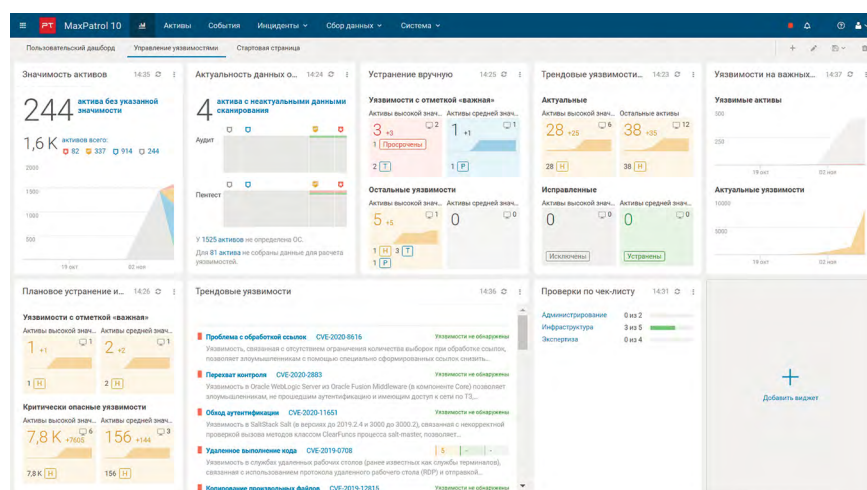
PT MaxPatrol 10 Активы События Инциденты Сбор данных Система

Пользовательский дашборд Управление уязвимостями Стартовая страница

Значимость активов 14:35

244 актива без указанной значимости

1,6 K активов всего: 82 337 914 244

2000
1500
1000
500

19 окт 02 ноя

Актуальность данных о... 14:24

4 актив с неактуальными данными сканирования

Аудит

Пентест

У 1525 активов не определена ОС.

Для 81 актива не собраны данные для расчета уязвимостей.

Устранение вручную 14:25

Уязвимости с отметкой «важная»

Активы высокой знач... Активы средней знач...

3 +3 2

1 Просрочены

2 T

1 +1 1

1 P

Остальные уязвимости

5 +5 1

0 0

1 H 3 T

1 P

Трендовые уязвимости... 14:23

Актуальные

Активы высокой знач... Активы средней знач...

28 +25 6

28 H

38 +35 12

38 H

Исправленные

0 0

Исключены

0 0

Устранены

Уязвимости на важных... 14:37

Уязвимые активы

500
250

19 окт 02 ноя

Актуальные уязвимости

10000
5000

19 окт 02 ноя

Плановое устранение и... 14:26

Уязвимости с отметкой «важная»

Активы высокой знач... Активы средней знач...

1 +1 1

1 H

2 +2 1

2 H

Критически опасные уязвимости

Активы высокой знач... Активы средней знач...

7,8 K +7605 6

7,8 K H

156 +144 3

156 H

Трендовые уязвимости 14:36

Проблема с обработкой ссылок CVE-2020-8616 Уязвимости не обнаружены
Уязвимость, связанная с отсутствием ограничения количества выборок при обработке ссылок, позволяет злоумышленникам с помощью специально сформированных ссылок снизить...

Перехват контроля CVE-2020-2883 Уязвимости не обнаружены
Уязвимость в Oracle WebLogic Server из Oracle Fusion Middleware (в компоненте Core) позволяет злоумышленникам, не прошедшим аутентификацию и имеющим доступ в сети по T3,...

Обход аутентификации CVE-2020-11651 Уязвимости не обнаружены
Уязвимость в SaltStack Salt (в версиях до 2019.2.4 и 3000 до 3000.2), связанная с некорректной проверкой вызова методов классом ClearFuncs процесса salt-master, позволяет...

Удаленное выполнение кода CVE-2019-0708 5
Уязвимость в службах удаленных рабочих столов (ранее известных как службы терминалов), связанная с использованием протокола удаленного рабочего стола (RDP) и отправкой...

Копирование произвольных файлов CVE-2019-12815

Проверки по чек-листу 14:31

Администрирование 0 из 2
Инфраструктура 3 из 5
Экспертиза 0 из 4

Добавить виджет